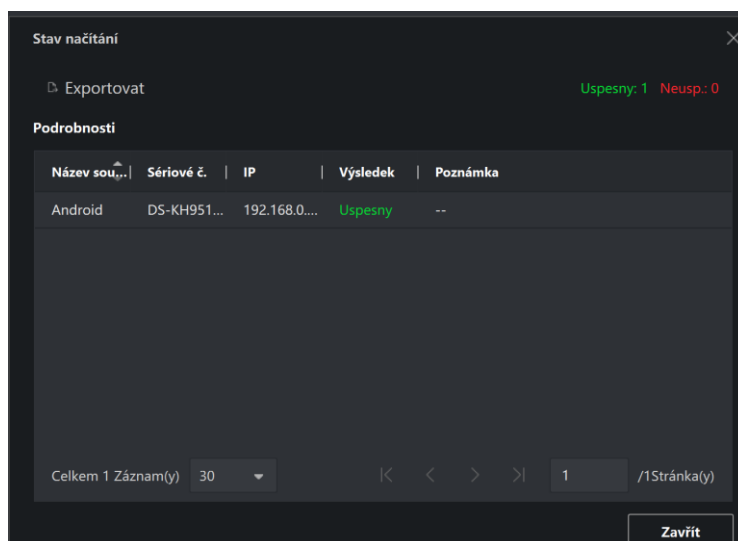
Stav načítání

Exportovat

Uspesny: 1 Neusp.: 0

Podrobnosti

| Název sou... | Sériové č. | IP | Výsledek | Poznámka |
|---|---|---|---|---|
| Android | DS-KH951... | 192.168.0.... | Uspesny | -- |

Celkem 1 Záznam(y) 30

1 /1Stránka(y)

Zavřít